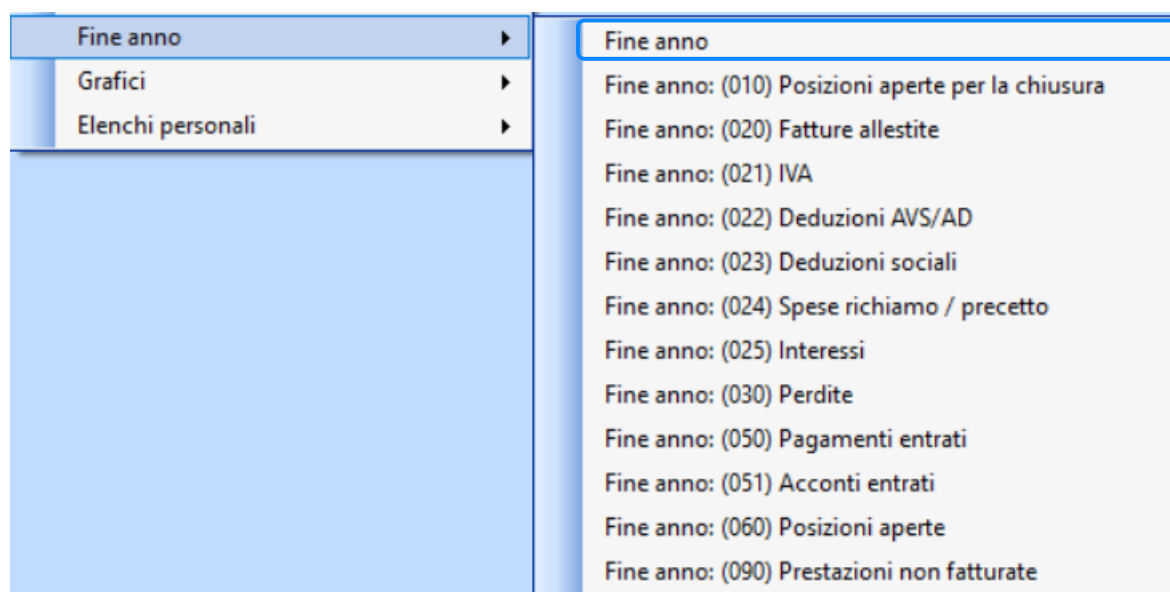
Fine anno
Grafici
Elenchi personali

Fine anno
Fine anno: (010) Posizioni aperte per la chiusura
Fine anno: (020) Fatture allestite
Fine anno: (021) IVA
Fine anno: (022) Deduzioni AVS/AD
Fine anno: (023) Deduzioni sociali
Fine anno: (024) Spese richiamo / precetto
Fine anno: (025) Interessi
Fine anno: (030) Perdite
Fine anno: (050) Pagamenti entrati
Fine anno: (051) Acconti entrati
Fine anno: (060) Posizioni aperte
Fine anno: (090) Prestazioni non fatturate